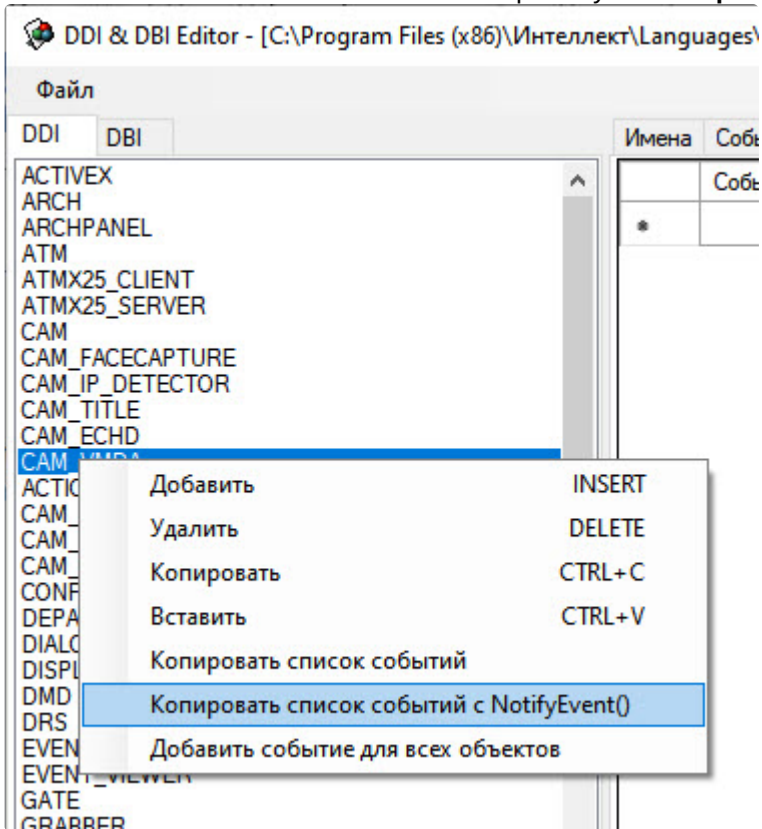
DDI & DBI Editor - [C:\Program Files (x86)\Интеллект\Languages\

Файл

DDI DBI

Имена Собы

Собы

*

ACTIVEX
ARCH
ARCHPANEL
ATM
ATMX25_CLIENT
ATMX25_SERVER
CAM
CAM_FACECAPTURE
CAM_IP_DETECTOR
CAM_TITLE
CAM_ECHD
CAM_VMDA
ACTIO
CAM_
CAM_
CAM_
CONF
DEPA
DIALO
DISPL
DMD
DRS
EVEN
EVENT_VIEWER
GATE
GRABBER

Добавить INSERT
Удалить DELETE
Копировать CTRL+C
Вставить CTRL+V
Копировать список событий
Копировать список событий с NotifyEvent()
Добавить событие для всех объектов